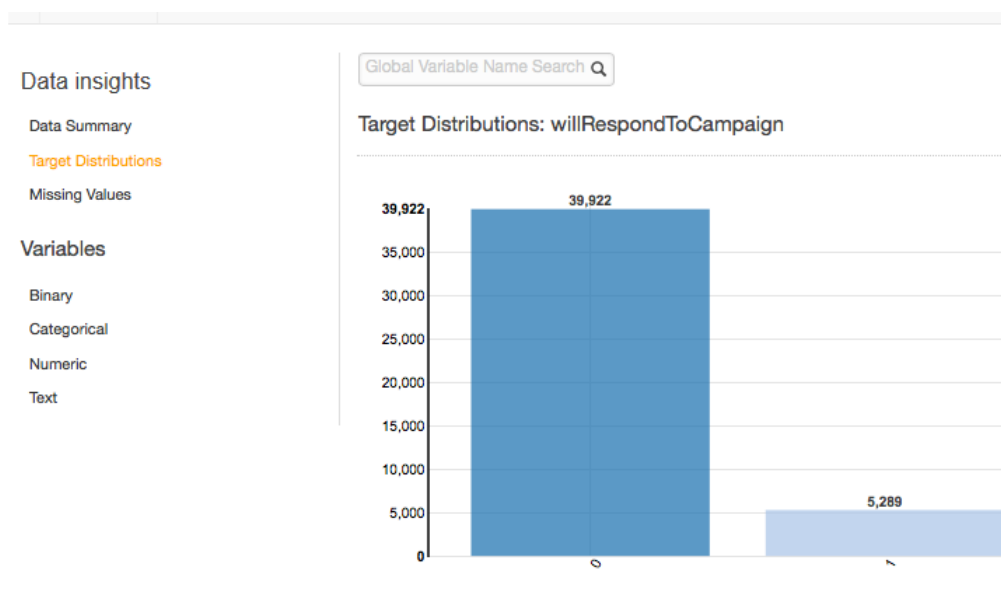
Data insights

Data Summary

Target Distributions

Missing Values

Variables

Binary

Categorical

Numeric

Text

Global Variable Name Search

Target Distributions: willRespondToCampaign

39,922
35,000
30,000
25,000
20,000
15,000
10,000
5,000
0

39,922

5,289

0

1